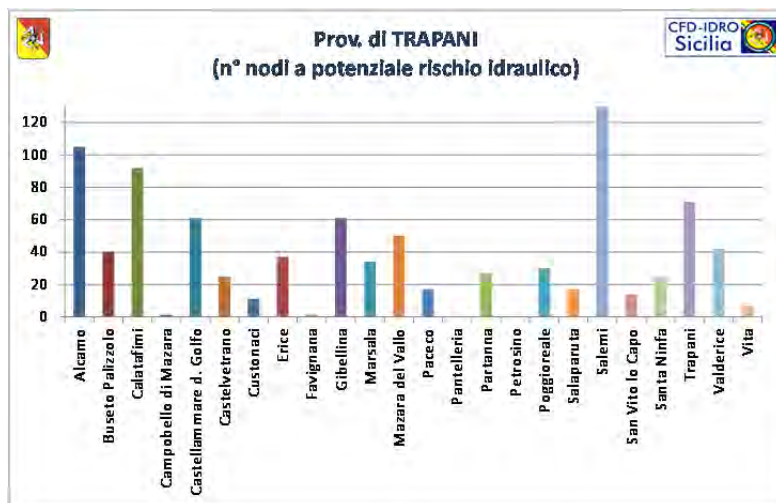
Prov. di TRAPANI
(n° nodi a potenziale rischio idraulico)

CFD-IDRO Sicilia

120
100
80
60
40
20
0

Alcamo
Buseto Palizzolo
Calatafimi
Campobello di Mazara
Castellammare d. Golfo
Castelvetrano
Custonaci
Erice
Favignana
Gibellina
Marsala
Mazara del Vallo
Paceco
Pantelleria
Partanna
Petrosino
Poggioreale
Salaparuta
Salemi
San Vito lo Capo
Santa Ninfa
Trapani
Valderice
Vita